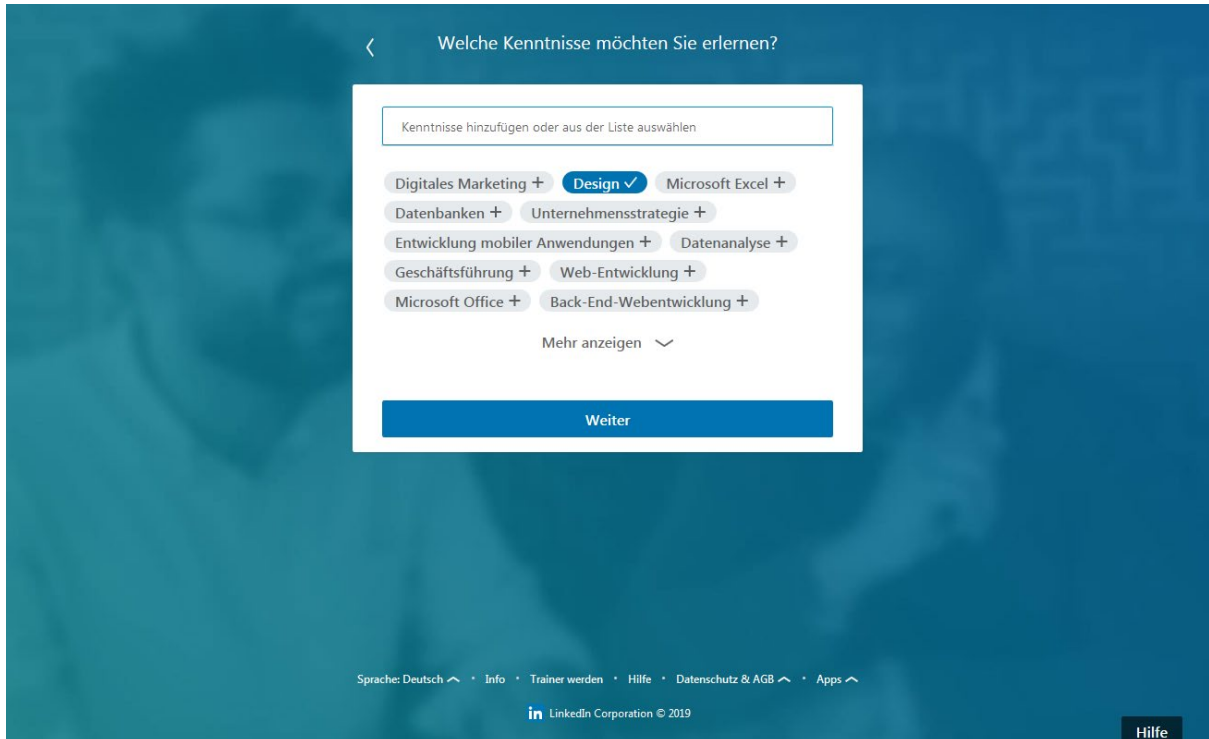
‹ Welche Kenntnisse möchten Sie erlernen?

Kenntnisse hinzufügen oder aus der Liste auswählen

Digitales Marketing + Design ✓ Microsoft Excel +
Datenbanken + Unternehmensstrategie +
Entwicklung mobiler Anwendungen + Datenanalyse +
Geschäftsführung + Web-Entwicklung +
Microsoft Office + Back-End-Webentwicklung +

Mehr anzeigen

Weiter

Sprache: Deutsch · Info · Trainer werden · Hilfe · Datenschutz & AGB · Apps

in LinkedIn Corporation © 2019

Hilfe